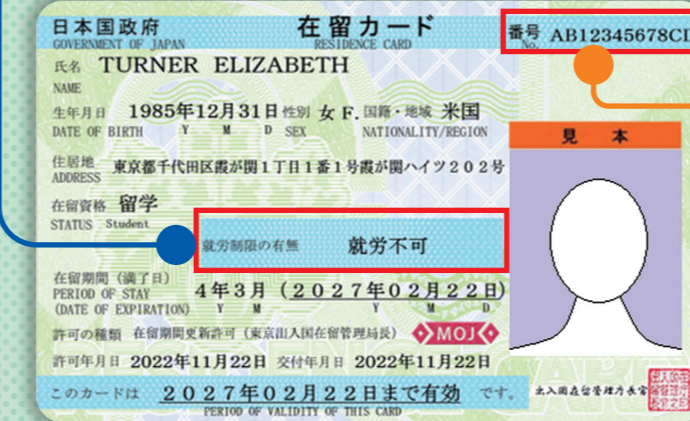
日本国政府
GOVERNMENT OF JAPAN

在留カード
RESIDENCE CARD

番号 No. AB12345678CD

氏名 NAME TURNER ELIZABETH

生年月日 DATE OF BIRTH 1985年12月31日 Y M D 性別 SEX 女 F. 国籍・地域 NATIONALITY/REGION 米国

見本

住居地 ADDRESS 東京都千代田区霞が関1丁目1番1号霞が関ハイツ202号

在留資格 STATUS 留学 Student

就労制限の有無 就労不可

在留期間（満了日） PERIOD OF STAY (DATE OF EXPIRATION) 4年3月 （2027年02月22日） Y M D

許可の種類 在留期間更新許可（東京出入国在留管理局長） MOJ

許可年月日 2022年11月22日 交付年月日 2022年11月22日

このカードは 2027年02月22日まで有効 です。
PERIOD OF VALIDITY OF THIS CARD

出入国在留管理庁長官